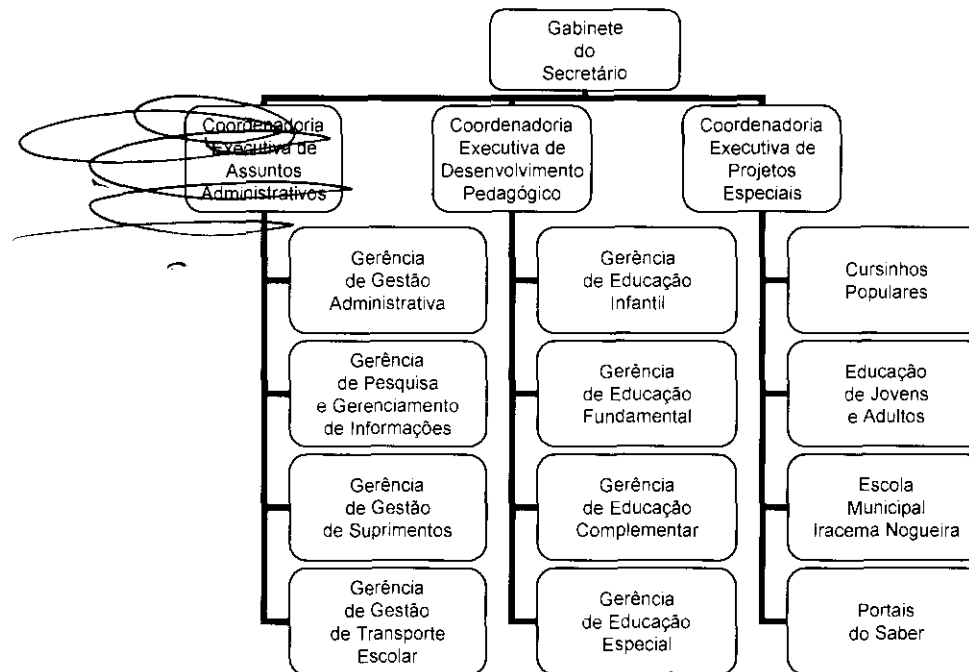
Gabinete do Secretário

Coordenadoria Executiva de Assuntos Administrativos

Coordenadoria Executiva de Desenvolvimento Pedagógico

Coordenadoria Executiva de Projetos Especiais

Gerência de Gestão Administrativa

Gerência de Pesquisa e Gerenciamento de Informações

Gerência de Gestão de Suprimentos

Gerência de Gestão de Transporte Escolar

Gerência de Educação Infantil

Gerência de Educação Fundamental

Gerência de Educação Complementar

Gerência de Educação Especial

Cursinhos Populares

Educação de Jovens e Adultos

Escola Municipal Iracema Nogueira

Portais do Saber